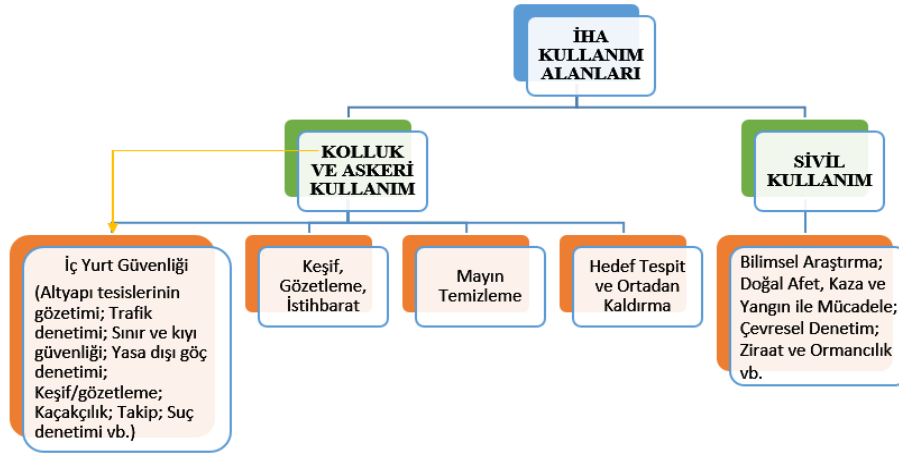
İHA KULLANIM ALANLARI

KOLLUK VE ASKERİ KULLANIM

SİVİL KULLANIM

İç Yurt Güvenliği

(Altyapı tesislerinin gözetimi; Trafik denetimi; Sınır ve kıyı güvenliği; Yasa dışı göç denetimi; Keşif/gözetleme; Kaçakçılık; Takip; Suç denetimi vb.)

Keşif, Gözetleme, İstihbarat

Mayın Temizleme

Hedef Tespit ve Ortadan Kaldırma

Bilimsel Araştırma; Doğal Afet, Kaza ve Yangın ile Mücadele; Çevresel Denetim; Ziraat ve Ormancılık vb.